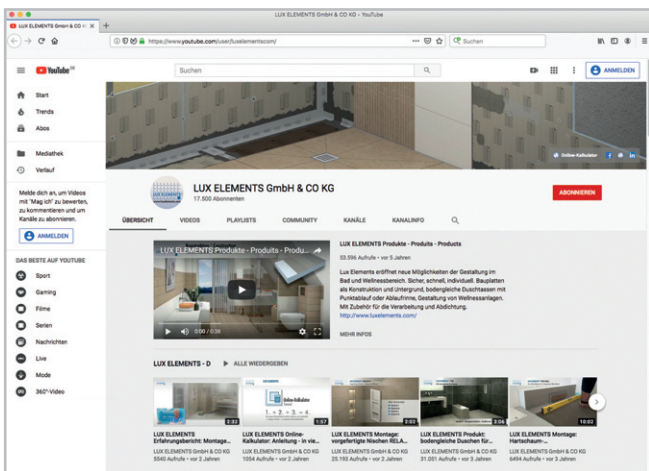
LUX ELEMENTS GmbH & CO KG - YouTube

LUX ELEMENTS GmbH & CO KG ×

https://www.youtube.com/user/luxelementscom/

Suchen

YouTube DE

Suchen

ANMELDEN

Start
Trends
Abos
Mediathek
Verlauf

Melde dich an, um Videos mit "Mag ich" zu bewerten, zu kommentieren und zu Kanäle zu abonnieren.

ANMELDEN

DAS BESTE AUS YOUTUBE
Sport
Gaming
Filme
Serien
Nachrichten
Live
Mode
360°-Video

Online-Kalkulator

LUX ELEMENTS GmbH & CO KG
17.500 Abonnenten

ABONNIEREN

ÜBERSICHT VIDEOS PLAYLISTS COMMUNITY KANÄLE KANALINFO

LUX ELEMENTS Produkte - Produits - Produ...

0:00 / 0:38

LUX ELEMENTS Produkte - Produits - Products

53.596 Aufrufe • vor 5 Jahren

Lux Elements eröffnet neue Möglichkeiten der Gestaltung im Bad und Wellnessbereich. Sicher, schnell, individuell. Bauplatten als Konstruktion und Untergrund, bodengleiche Duschtassen mit Punktablauf oder Ablaufrinne, Gestaltung von Wellnessanlagen. Mit Zubehör für die Verarbeitung und Abdichtung.
http://www.luxelements.com/

MEHR INFOS

LUX ELEMENTS - D ▶ ALLE WIEDERGEBEN

2:32
LUX ELEMENTS Erfahrungsbericht: Montage...
LUX ELEMENTS GmbH & CO KG
5540 Aufrufe • vor 2 Jahren

1:57
LUX ELEMENTS Online-Kalkulator: Anleitung - in vie...
LUX ELEMENTS GmbH & CO KG
1054 Aufrufe • vor 2 Jahren

2:02
LUX ELEMENTS Montage: vorgefertigte Nischen RELA...
LUX ELEMENTS GmbH & CO KG
25.192 Aufrufe • vor 2 Jahren

3:04
LUX ELEMENTS Produkt: bodengleiche Duschen für...
LUX ELEMENTS GmbH & CO KG
31.051 Aufrufe • vor 2 Jahren

10:02
LUX ELEMENTS Montage: Hartschaum-...
LUX ELEMENTS GmbH & CO KG
6494 Aufrufe • vor 2 Jahren